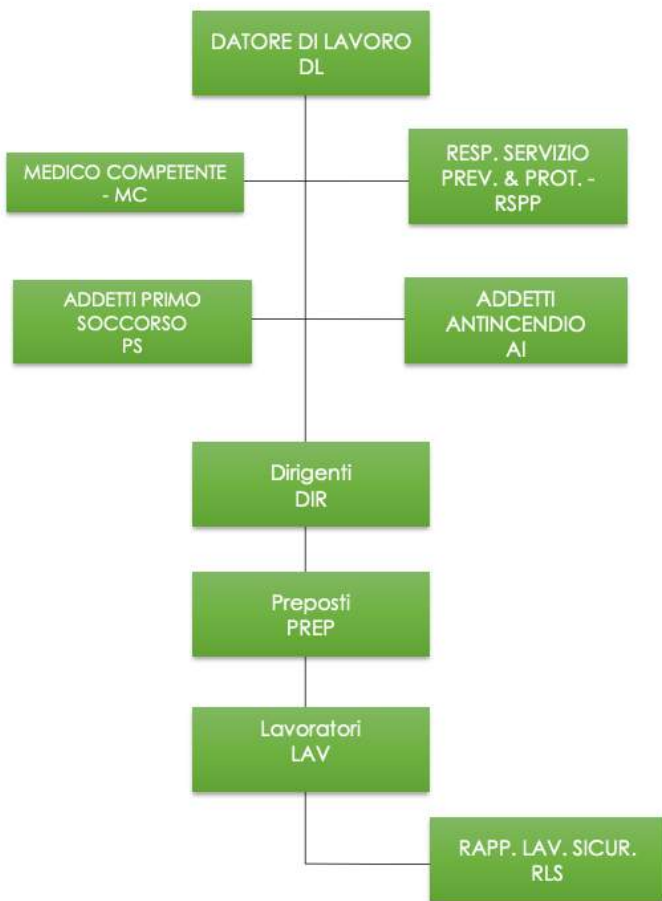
DATORE DI LAVORO
DL

MEDICO COMPETENTE
- MC

RESP. SERVIZIO
PREV. & PROT. -
RSPP

ADDETTI PRIMO
SOCCORSO
PS

ADDETTI
ANTINCENDIO
AI

Dirigenti
DIR

Preposti
PREP

Lavoratori
LAV

RAPP. LAV. SICUR.
RLS